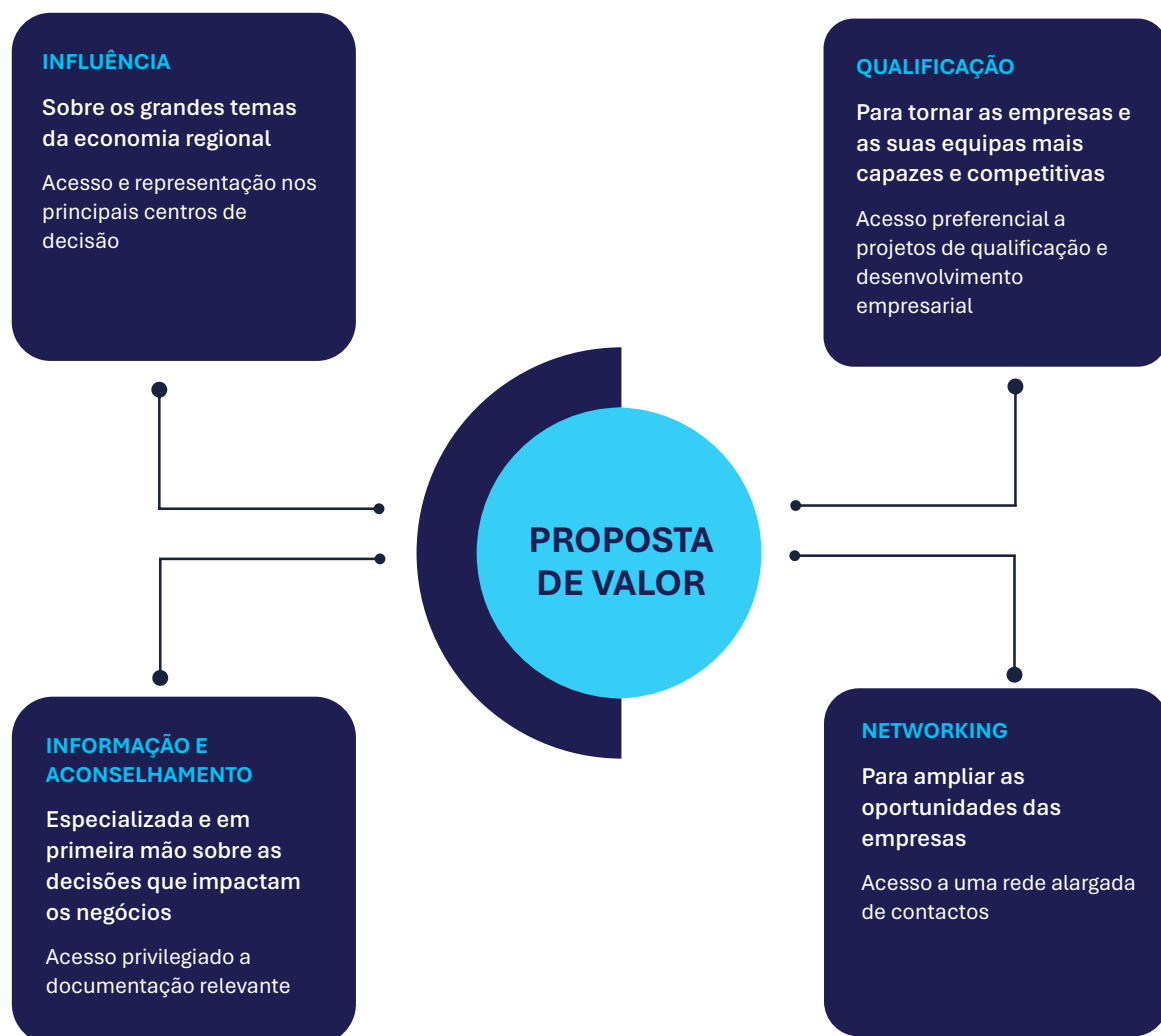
INFLUÊNCIA

Sobre os grandes temas da economia regional

Acesso e representação nos principais centros de decisão

QUALIFICAÇÃO

Para tornar as empresas e as suas equipas mais capazes e competitivas

Acesso preferencial a projetos de qualificação e desenvolvimento empresarial

PROPOSTA DE VALOR

INFORMAÇÃO E ACONSELHAMENTO

Especializada e em primeira mão sobre as decisões que impactam os negócios

Acesso privilegiado a documentação relevante

NETWORKING

Para ampliar as oportunidades das empresas

Acesso a uma rede alargada de contactos